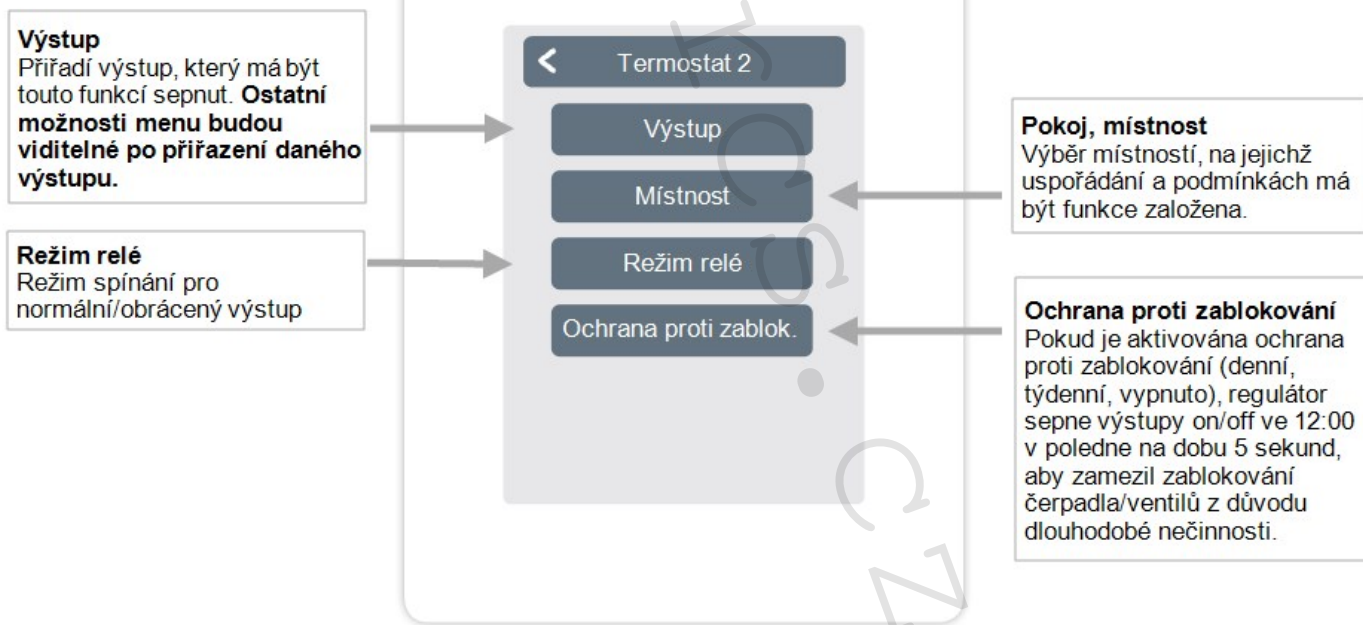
**Výstup**
Přiřadí výstup, který má být touto funkcí sepnut. **Ostatní možnosti menu budou viditelné po přiřazení daného výstupu.**

**Režim relé**
Režim spínání pro normální/obrácený výstup

< Termostat 2

Výstup

Místnost

Režim relé

Ochrana proti zablok.

**Pokoj, místnost**
Výběr místností, na jejichž uspořádání a podmínkách má být funkce založena.

**Ochrana proti zablokování**
Pokud je aktivována ochrana proti zablokování (denní, týdenní, vypnuto), regulátor sepne výstupy on/off ve 12:00 v poledne na dobu 5 sekund, aby zamezil zablokování čerpadla/ventilů z důvodu dlouhodobé nečinnosti.